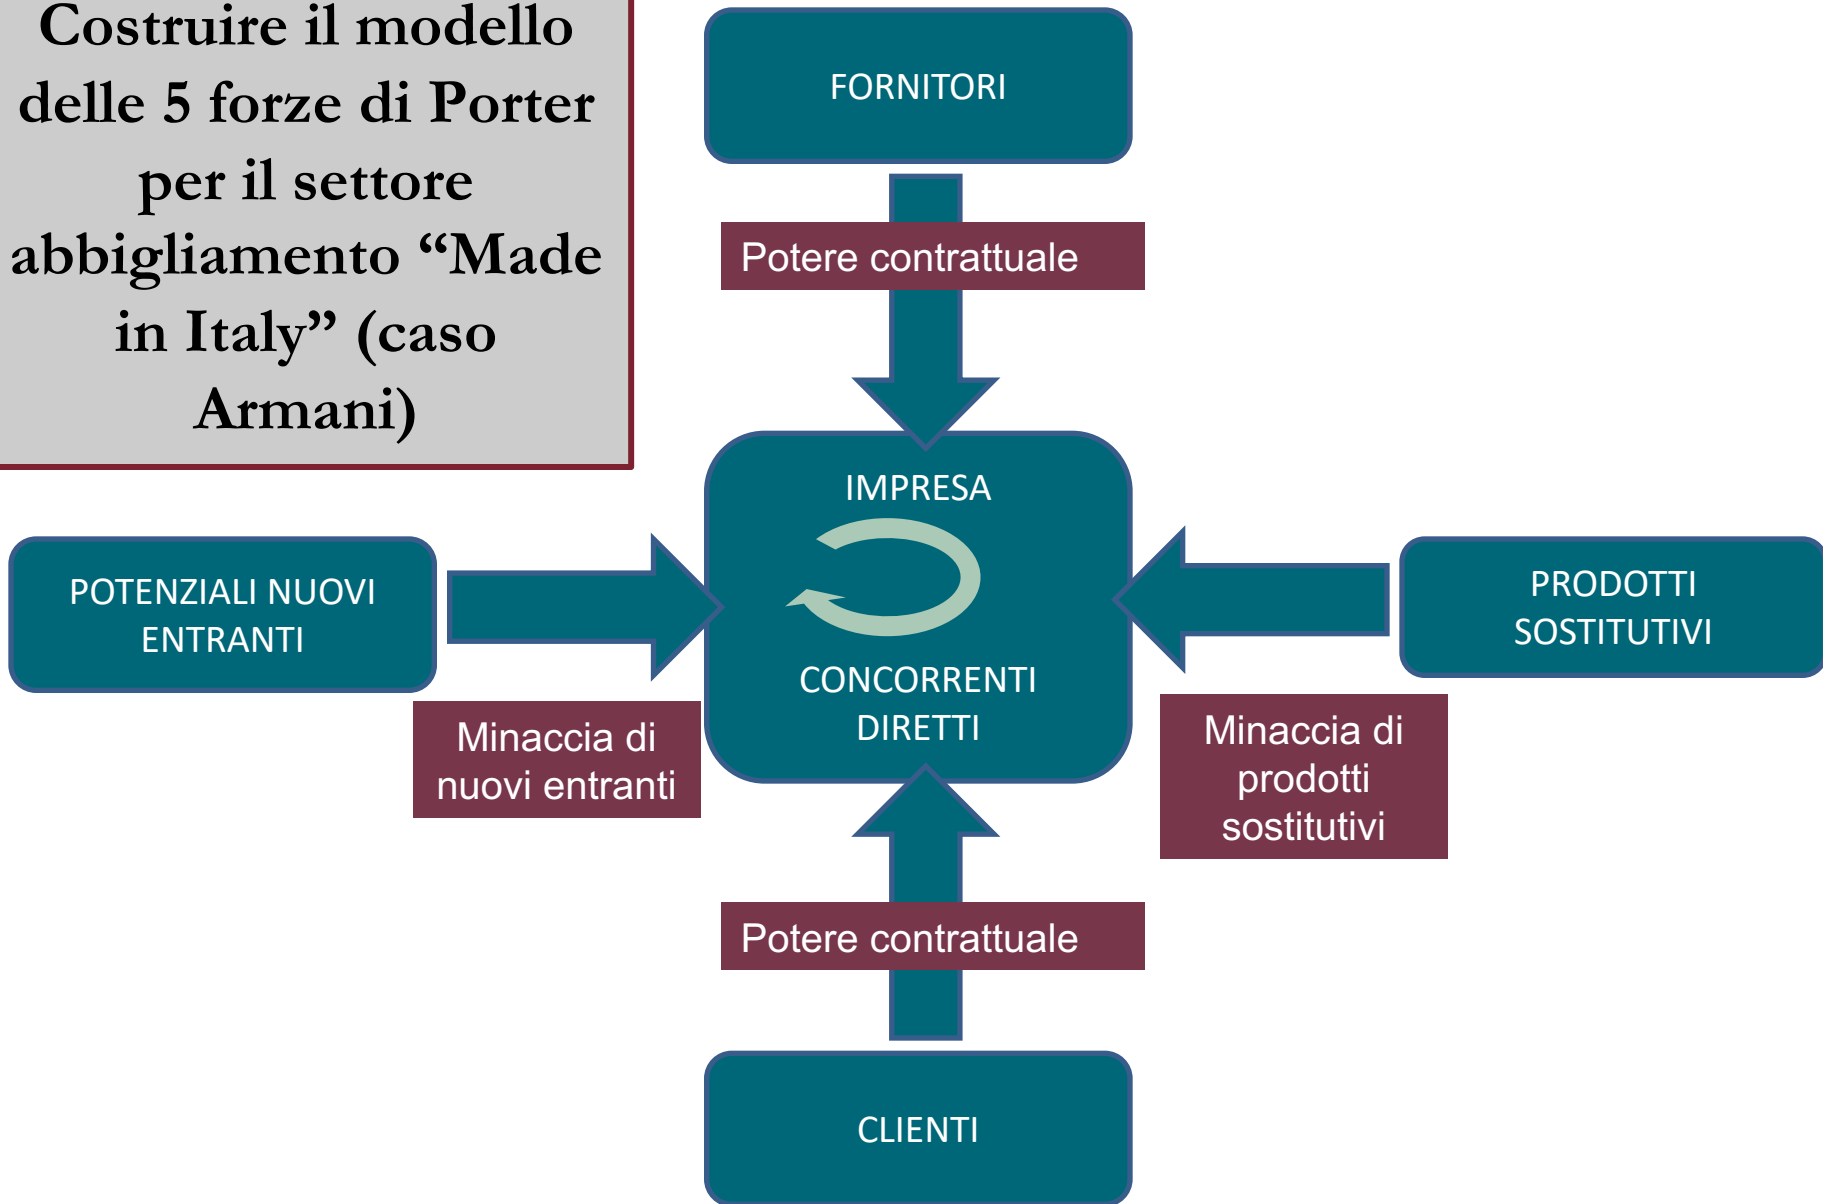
Costruire il modello delle 5 forze di Porter per il settore abbigliamento “Made in Italy” (caso Armani)

FORNITORI

Potere contrattuale

IMPRESA

CONCORRENTI DIRETTI

POTENZIALI NUOVI ENTRANTI

Minaccia di nuovi entranti

PRODOTTI SOSTITUTIVI

Minaccia di prodotti sostitutivi

Potere contrattuale

CLIENTI